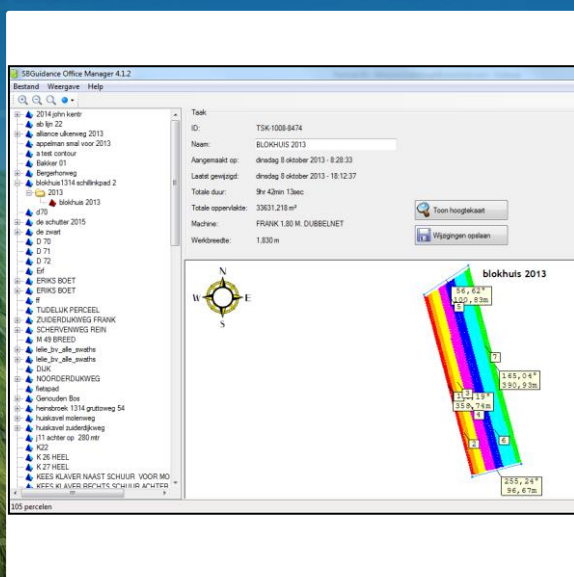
SBGuidance Office Manager 4.1.2

Bestand Weergave Help

2014 john kentr
ab lijn 22
alliance uikerweg 2013
appelman smal voor 2013
a test contour
Bakker 01
Bergerhorweg
blokhuis1314 schillinkpad 2
2013
blokhuis 2013
d70
de schutter 2015
de zwart
D 70
D 71
D 72
Erf
ERIKS BOET
ERIKS BOET
ff
TIJDELIJK PERCEEL
ZUIDERDIJKWEG FRANK
SCHERVENWEG REIN
M 49 BREED
lelie_bv_alle_swaths
lelie_bv_alle_swaths
DIJK
NOORDERDIJKWEG
fietspad
Genouden Bos
heinsbroek 1314 gruttoweg 54
huiskavel molenweg
huiskavel zuiderdijkweg
j11 achter op 280 mtr
K22
K 26 HEEL
K 27 HEEL
KEES KLAVER NAAST SCHUUR VOOR MO
KEES KLAVER RECHTS SCHUUR ACHTER

105 percelen

Taak

ID: TSK-1008-8474
Naam: BLOKHUIS 2013
Aangemaakt op: dinsdag 8 oktober 2013 - 8:28:33
Laatst gewijzigd: dinsdag 8 oktober 2013 - 18:12:37
Totale duur: 9hr 42min 13sec
Totale oppervlakte: 33631.218 m²
Machine: FRANK 1.80 M. DUBBELNET
Werkbreedte: 1.830 m

Toon hoogtekaart
Wijzigingen opslaan

N
W
E
S

blokhuis 2013

56,62°
100,83m
5
7
165,04°
390,93m
1
3
19°
358,74m
4
2
6
255,24°
96,67m